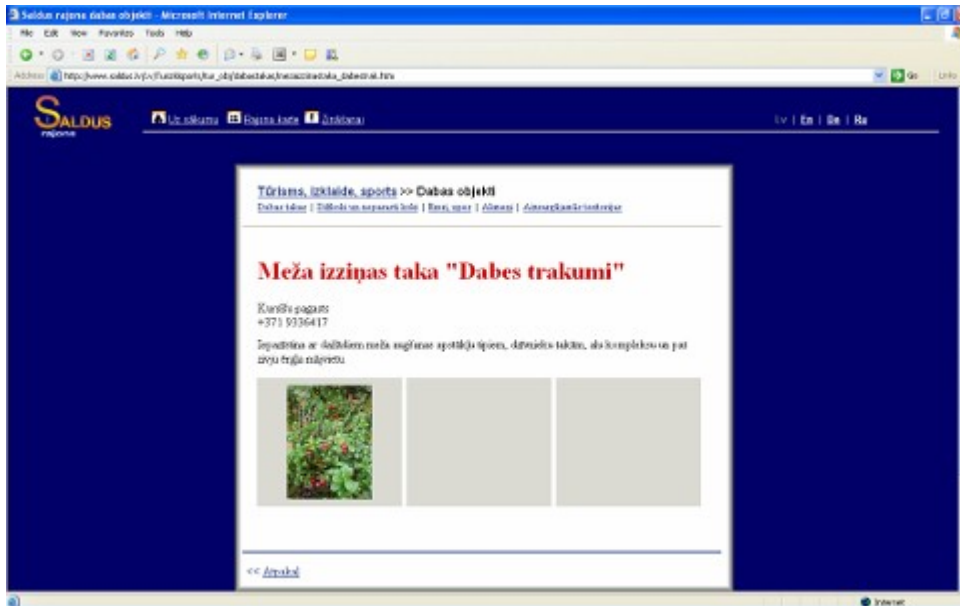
Saldus rajona dabas objekti - Microsoft Internet Explorer

File Edit View Favorites Tools Help

Address http://www.saldus.lv/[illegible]/dabas_objekti/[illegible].htm

Go Links

SALDUS rajons

Uz sākumu Rajona karte Jautājumi

Lv | En | De | Ru

Tūrisms, izklaide, sports >> Dabas objekti

Dabas takas | Dižkoki un nozīmīgi koki | Ezeri, upes | Alejas | Aizsargājamās teritorijas

Meža izziņas taka "Dabes trakumi"

Kursīšu pagasts
+371 9336417

Iepazīšanās ar dažādiem meža augšanas apstākļu tipiem, dabisko takām, ala komplekss un pat zivju ērglis mājvietu.

<< Atpakaļ

Internet